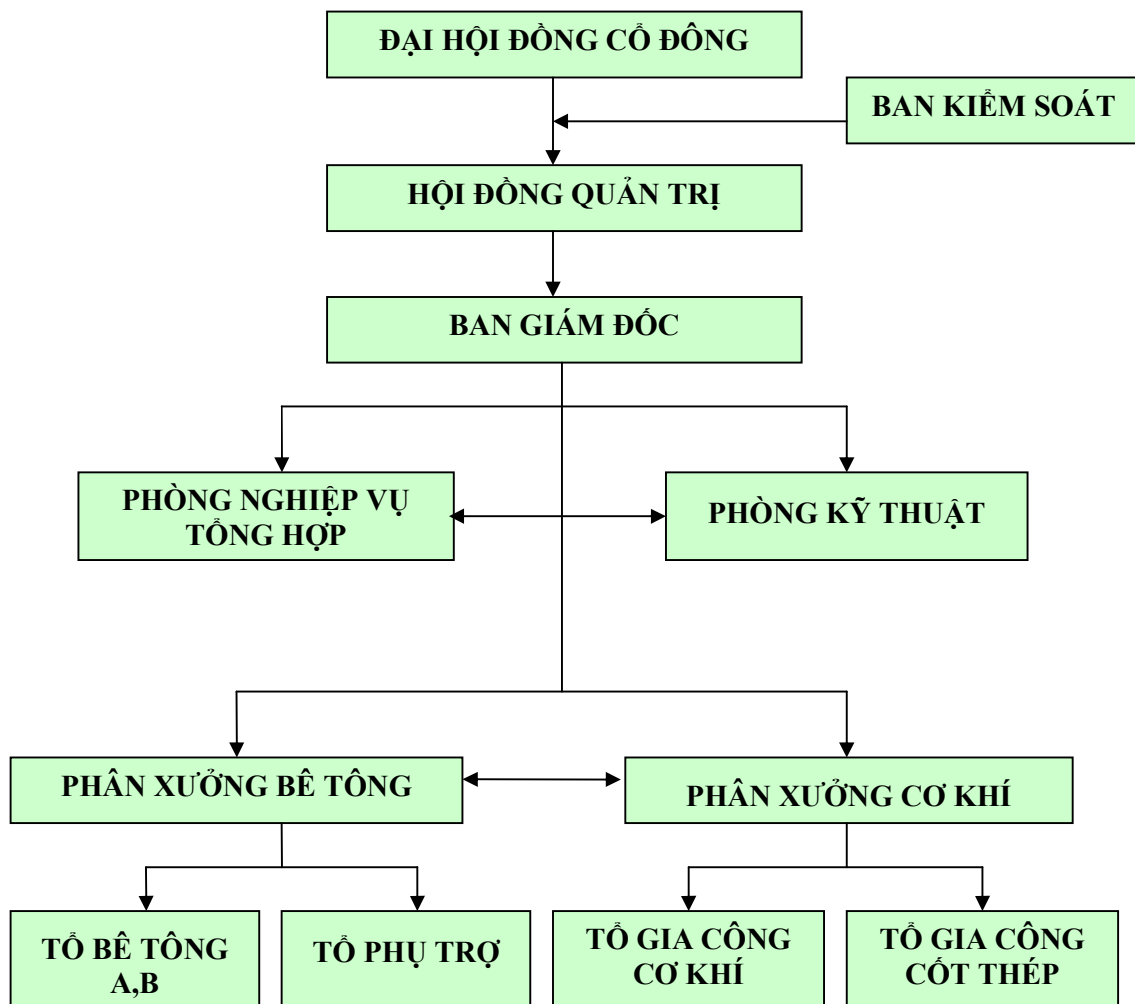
ĐẠI HỘI ĐỒNG CỔ ĐÔNG

BAN KIỂM SOÁT

HỘI ĐỒNG QUẢN TRỊ

BAN GIÁM ĐỐC

PHÒNG NGHIỆP VỤ TỔNG HỢP

PHÒNG KỸ THUẬT

PHÂN XƯỞNG BÊ TÔNG

PHÂN XƯỞNG CƠ KHÍ

TỔ BÊ TÔNG A,B

TỔ PHỤ TRỢ

TỔ GIA CÔNG CƠ KHÍ

TỔ GIA CÔNG CỐT THÉP